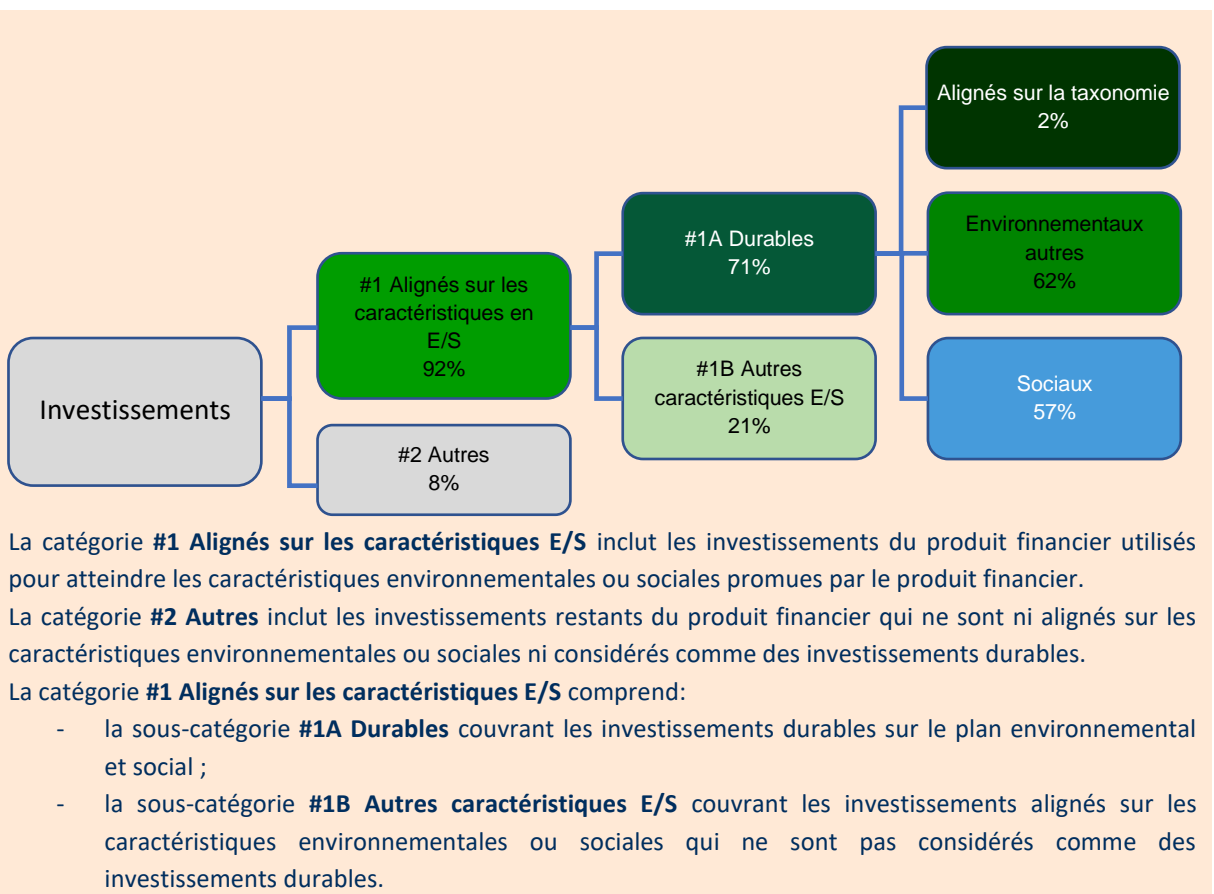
Investissements

#1 Alignés sur les caractéristiques en E/S
92%

#2 Autres
8%

#1A Durables
71%

#1B Autres caractéristiques E/S
21%

Alignés sur la taxonomie
2%

Environnementaux autres
62%

Sociaux
57%

La catégorie **#1 Alignés sur les caractéristiques E/S** inclut les investissements du produit financier utilisés pour atteindre les caractéristiques environnementales ou sociales promues par le produit financier.
La catégorie **#2 Autres** inclut les investissements restants du produit financier qui ne sont ni alignés sur les caractéristiques environnementales ou sociales ni considérés comme des investissements durables.
La catégorie **#1 Alignés sur les caractéristiques E/S** comprend:
- la sous-catégorie **#1A Durables** couvrant les investissements durables sur le plan environnemental et social ;
- la sous-catégorie **#1B Autres caractéristiques E/S** couvrant les investissements alignés sur les caractéristiques environnementales ou sociales qui ne sont pas considérés comme des investissements durables.